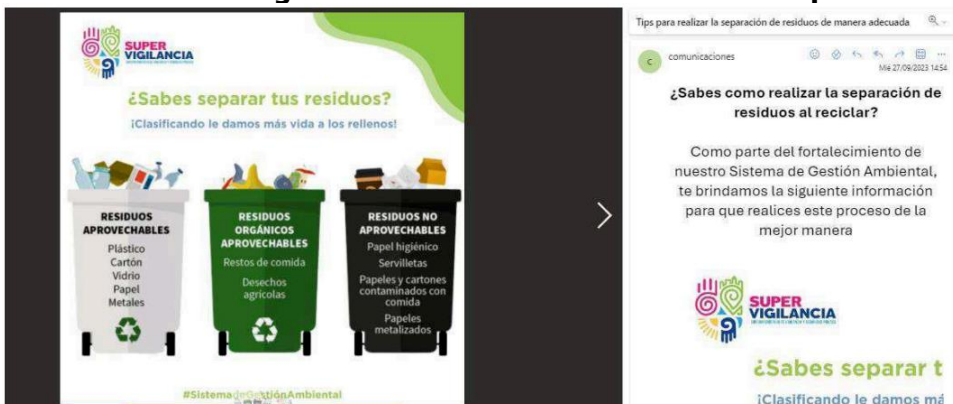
SUPER VIGILANCIA

¿Sabes separar tus residuos?

¡Clasificando le damos más vida a los rellenos!

RESIDUOS APROVECHABLES
Plástico
Cartón
Vidrio
Papel
Metales

RESIDUOS ORGÁNICOS APROVECHABLES
Restos de comida
Desechos agrícolas

RESIDUOS NO APROVECHABLES
Papel higiénico
Servilletas
Papeles y cartones contaminados con comida
Papeles metalizados

#SistemadeGestiónAmbiental

Tips para realizar la separación de residuos de manera adecuada

comunicaciones
Mié 27/09/2023 14:54

¿Sabes como realizar la separación de residuos al reciclar?

Como parte del fortalecimiento de nuestro Sistema de Gestión Ambiental, te brindamos la siguiente información para que realices este proceso de la mejor manera

SUPER VIGILANCIA

¿Sabes separar t

¡Clasificando le damos má